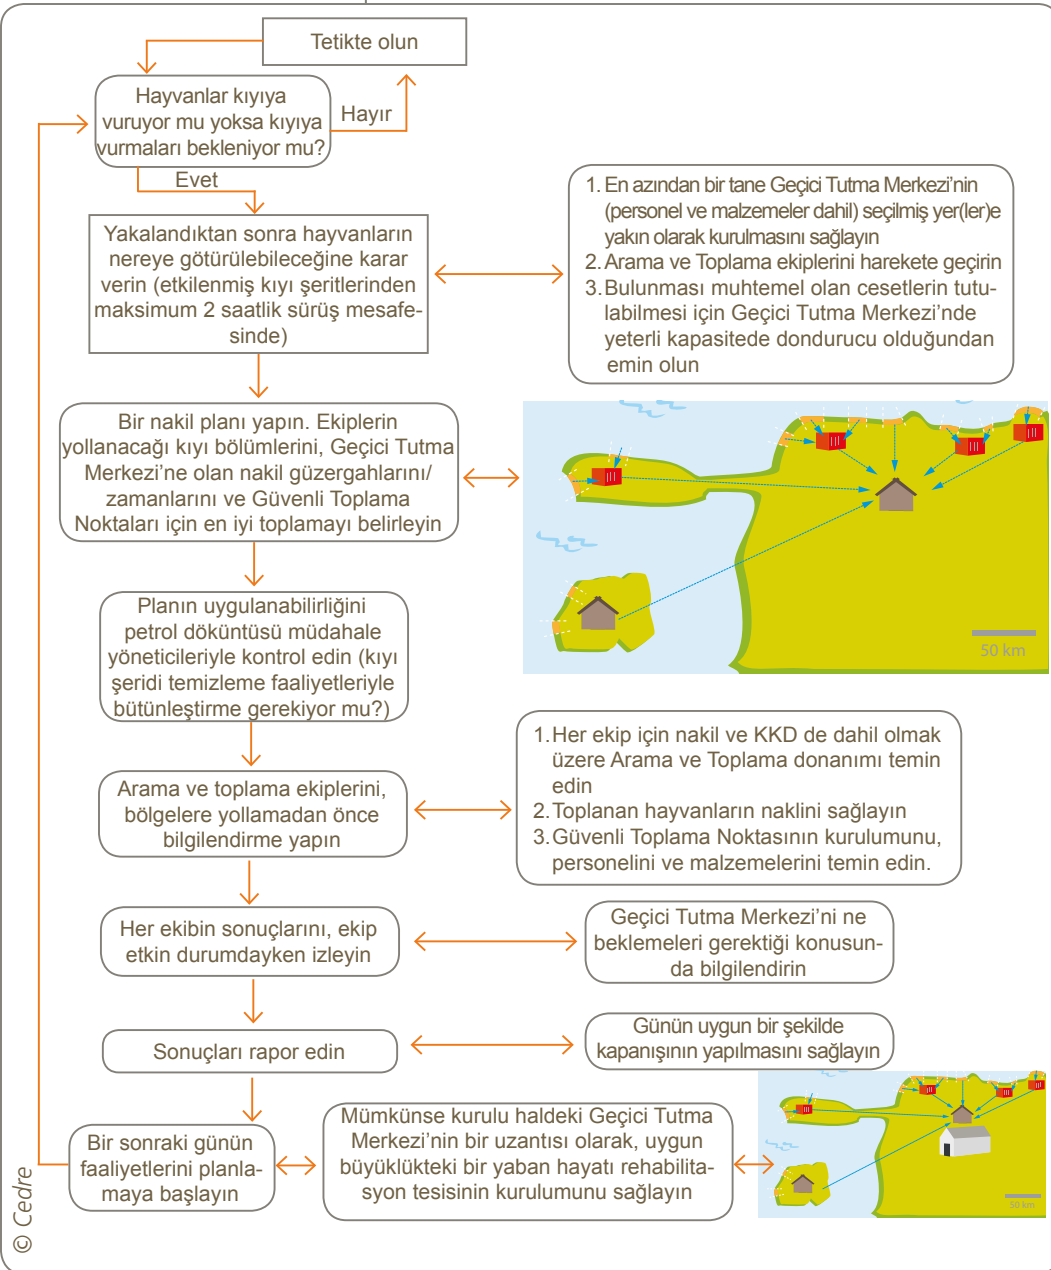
Tetikte olun

Hayvanlar kıyıya vuruyor mu yoksa kıyıya vurmaları bekleniyor mu?

Hayır

Evet

Yakalandıktan sonra hayvanların nereye götürülebileceğine karar verin (etkilenmiş kıyı şeritlerinden maksimum 2 saatlik sürüş mesafesinde)

1. En azından bir tane Geçici Tutma Merkezi'nin (personel ve malzemeler dahil) seçilmiş yer(ler)e yakın olarak kurulmasını sağlayın
2. Arama ve Toplama ekiplerini harekete geçirin
3. Bulunması muhtemel olan cesetlerin tutulabilmesi için Geçici Tutma Merkezi'nde yeterli kapasitede dondurucu olduğundan emin olun

Bir nakil planı yapın. Ekiplerin yollanacağı kıyı bölümlerini, Geçici Tutma Merkezi'ne olan nakil güzergahlarını/ zamanlarını ve Güvenli Toplama Noktaları için en iyi toplamayı belirleyin

50 km

Planın uygulanabilirliğini petrol döküntüsü müdahale yöneticileriyle kontrol edin (kıyı şeridi temizleme faaliyetleriyle bütünleştirme gerekiyor mu?)

Arama ve toplama ekiplerini, bölgelere yollamadan önce bilgilendirme yapın

1. Her ekip için nakil ve KKD de dahil olmak üzere Arama ve Toplama donanımı temin edin
2. Toplanan hayvanların naklini sağlayın
3. Güvenli Toplama Noktasının kurulumunu, personelini ve malzemelerini temin edin.

Her ekibin sonuçlarını, ekip etkin durumdayken izleyin

Geçici Tutma Merkezi'ni ne beklemeleri gerektiği konusunda bilgilendirin

Sonuçları rapor edin

Günün uygun bir şekilde kapanışının yapılmasını sağlayın

Bir sonraki günün faaliyetlerini planlamaya başlayın

Mümkünse kurulu haldeki Geçici Tutma Merkezi'nin bir uzantısı olarak, uygun büyüklükteki bir yaban hayatı rehabilitasyon tesisinin kurulumunu sağlayın

50 km

© Cedre